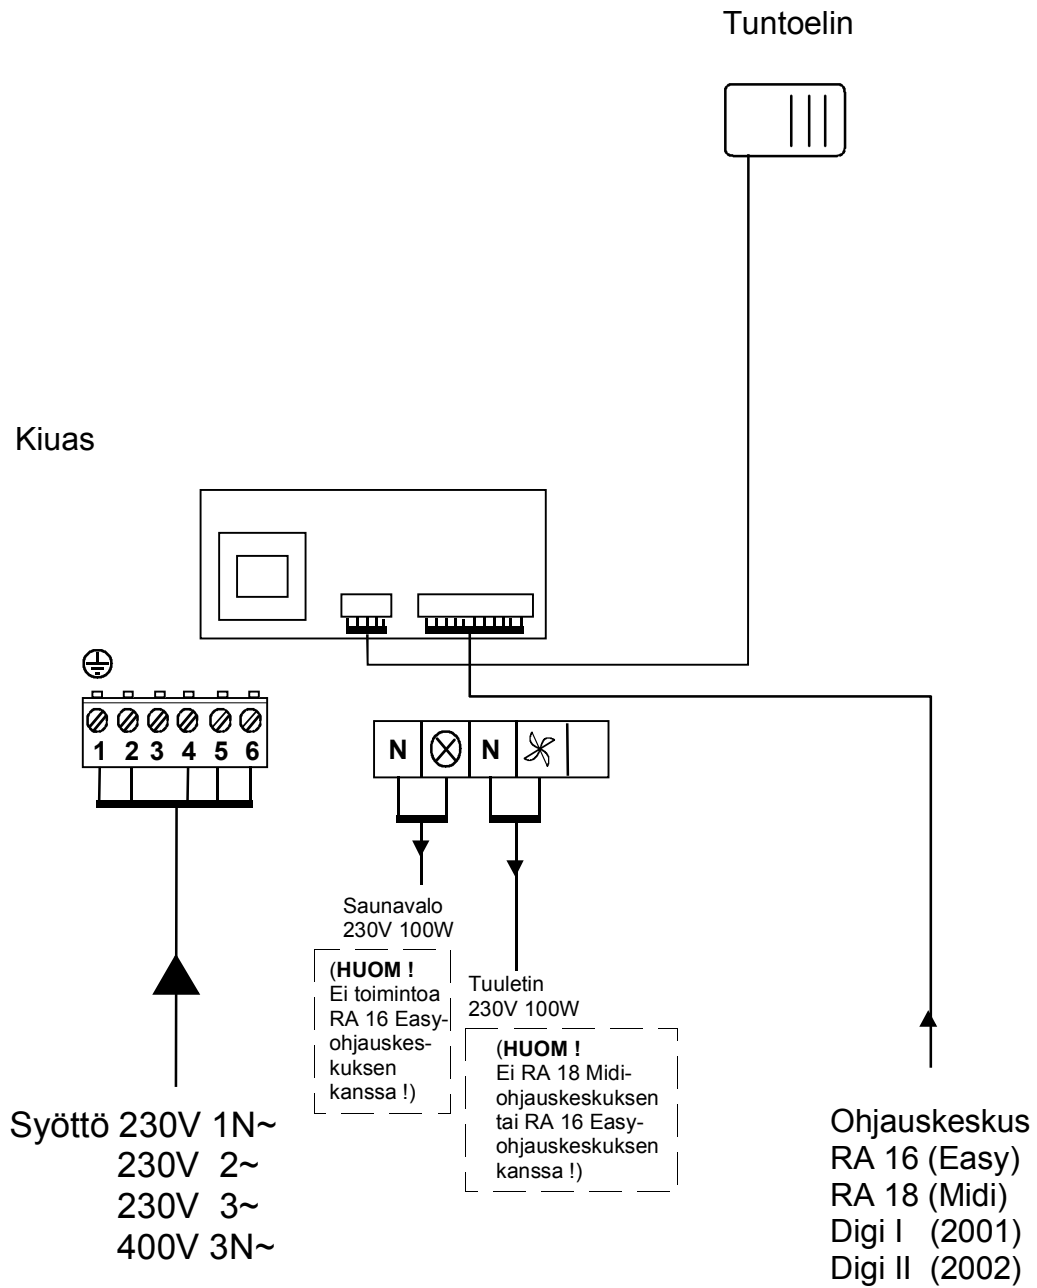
Tuntoelin

Kiuas

1 2 3 4 5 6

N N

Saunavalo
230V 100W

(**HUOM !** Ei toimintoa RA 16 Easy-ohjauskeskuksen kanssa !)

Tuuletin
230V 100W

(**HUOM !** Ei RA 18 Midi-ohjauskeskuksen tai RA 16 Easy-ohjauskeskuksen kanssa !)

Syöttö 230V 1N~
230V 2~
230V 3~
400V 3N~

Ohjauskeskus
RA 16 (Easy)
RA 18 (Midi)
Digi I (2001)
Digi II (2002)